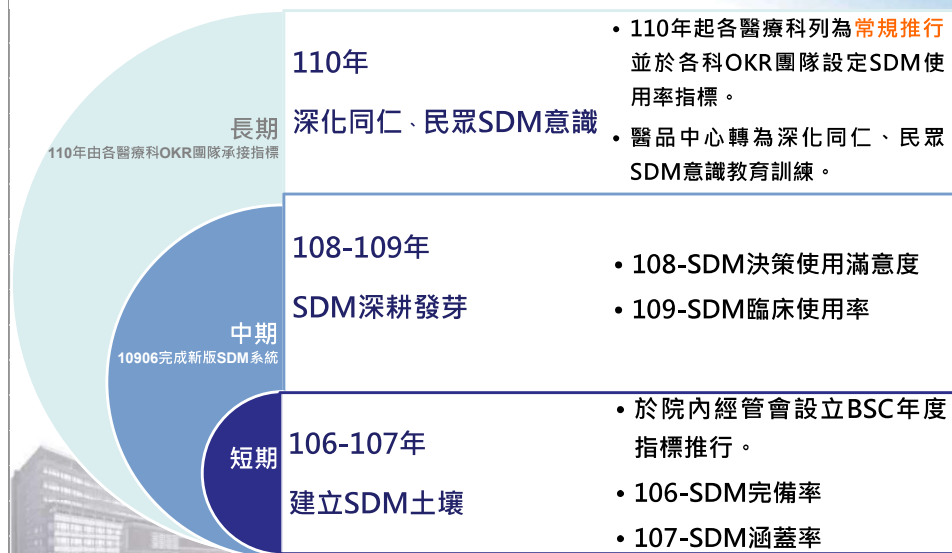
長期
110年由各醫療科OKR團隊承接指標

110年
深化同仁、民眾SDM意識

• 110年起各醫療科列為常規推行並於各科OKR團隊設定SDM使用率指標。
• 醫品中心轉為深化同仁、民眾SDM意識教育訓練。

中期
10906完成新版SDM系統

108-109年
SDM深耕發芽

• 108-SDM決策使用滿意度
• 109-SDM臨床使用率

短期

106-107年
建立SDM土壤

• 於院內經管會設立BSC年度指標推行。
• 106-SDM完備率
• 107-SDM涵蓋率